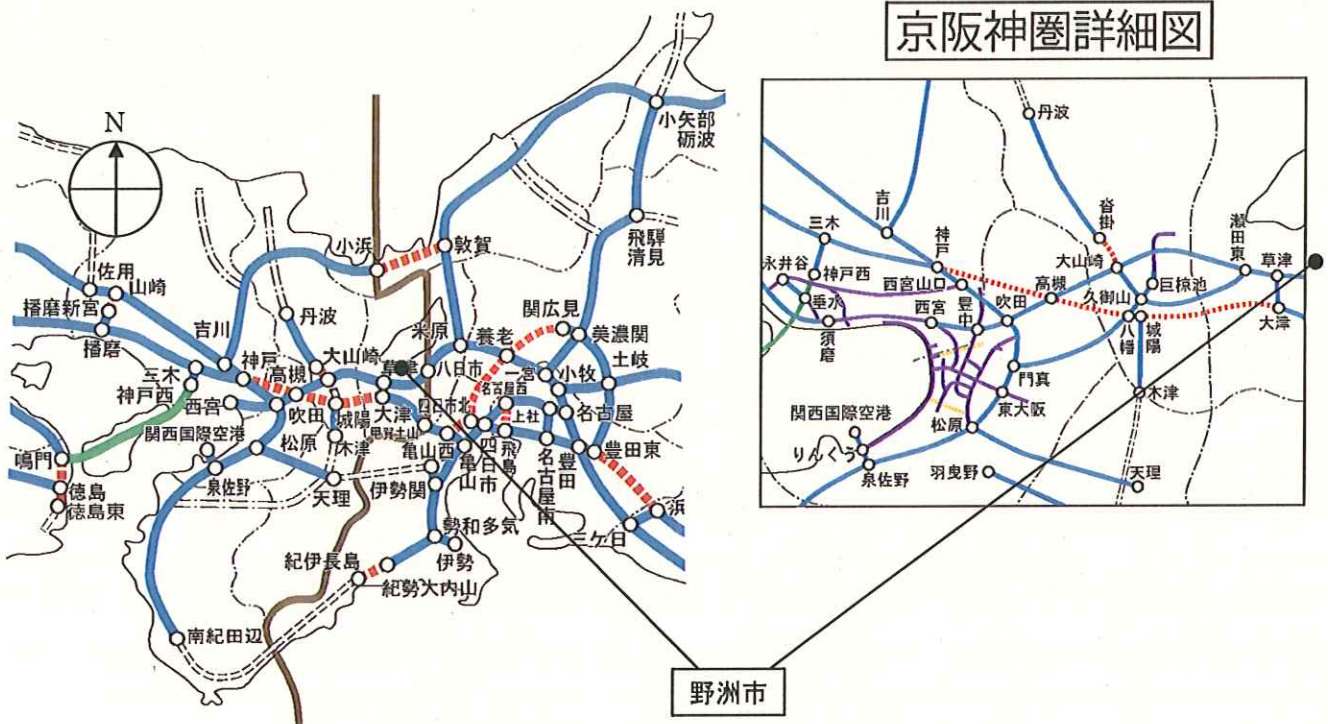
京阪神圏詳細図

N

小矢部砺波
飛騨清見
小浜
敦賀
佐用
山崎
播磨新宮
播磨
関広見
美濃関
丹波
吉川
米原
養老
土岐
三木
神戸西
神戸
高槻
大山崎
草津
八日市
一宮
小牧
名古屋西
西宮
吹田
城陽
大津
四日市北
上社
名古屋
関西国際空港
松原
木津
甲賀土山
亀山西
四日市
飛島
豊田東
鳴門
徳島
徳島東
泉佐野
天理
伊勢関
亀山
名古屋南
豊田
浜
勢和多気
三ケ日
伊勢
紀伊長島
紀勢大内山
南紀田辺

丹波
吉川
三木
神戸
沓掛
瀬田東
草津
永井谷
神戸西
西宮山口
大山崎
高槻
久御山
巨椋池
垂水
西宮
豊中
吹田
八幡
城陽
大津
須磨
門真
木津
関西国際空港
東大阪
松原
りんくう
泉佐野
羽曳野
天理

野洲市